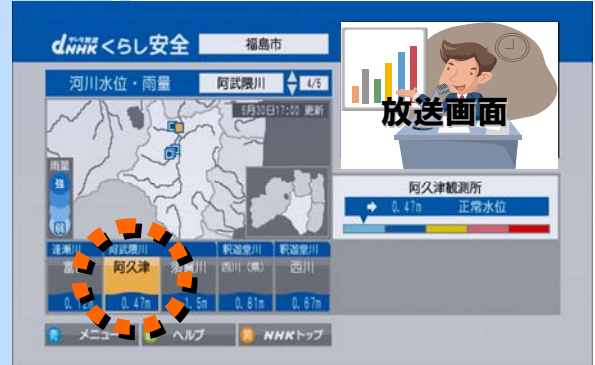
dNHK くらし安全 福島市

河川水位・雨量 阿武隈川 4/5

5月30日17:00 更新

雨量

強

64

放送画面

阿久津観測所

0.47m 正常水位

滝川 阿武隈川 釈迦堂川 釈迦堂川

富 阿久津 須賀川 西川（農） 西川

0. 0.47m 1.5m 0.81m 0.67m

青 メニュー ヘルプ 黄 NHKトップ